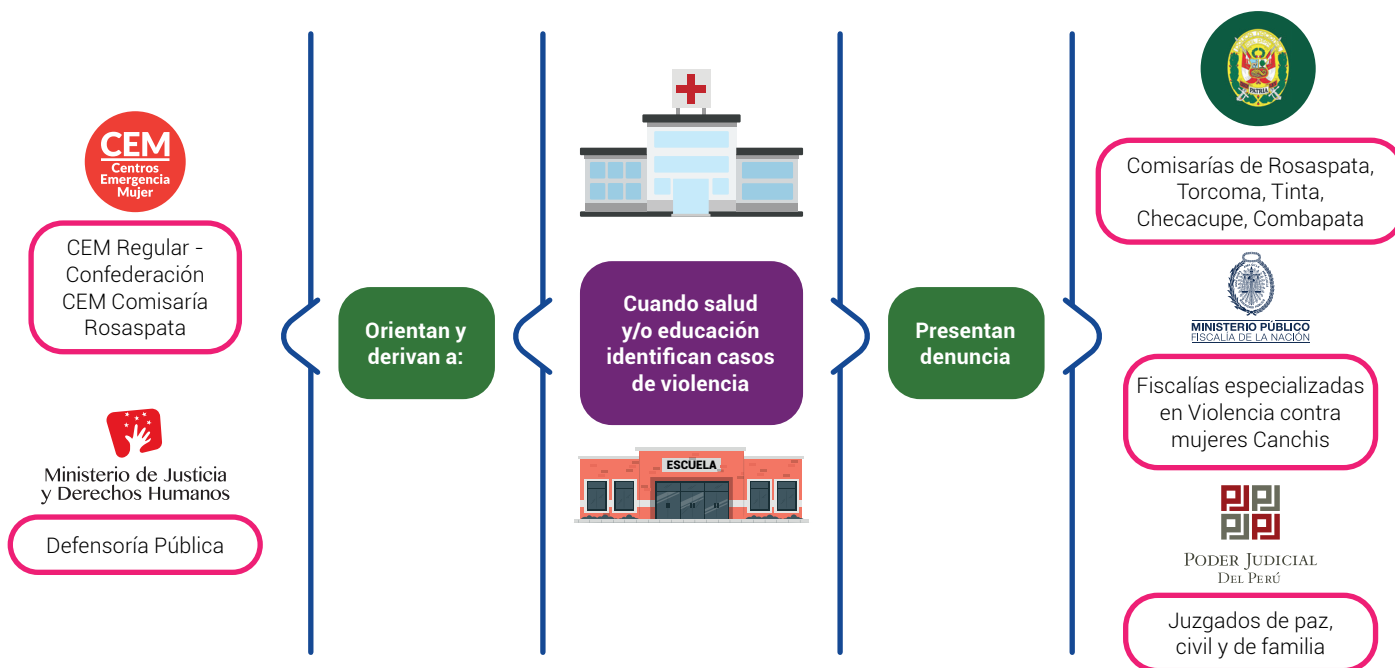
CEM
Centros
Emergencia
Mujer

CEM Regular - Confederación CEM Comisaría Rosaspata

Ministerio de Justicia y Derechos Humanos

Defensoría Pública

Orientan y derivan a:

Cuando salud y/o educación identifican casos de violencia

ESCUELA

Presentan denuncia

PATRIA

Comisarías de Rosaspata, Torcoma, Tinta, Checacupe, Combapata

MINISTERIO PÚBLICO
FISCALÍA DE LA NACIÓN

Fiscalías especializadas en Violencia contra mujeres Canchis

PODER JUDICIAL
DEL PERÚ

Juzgados de paz, civil y de familia